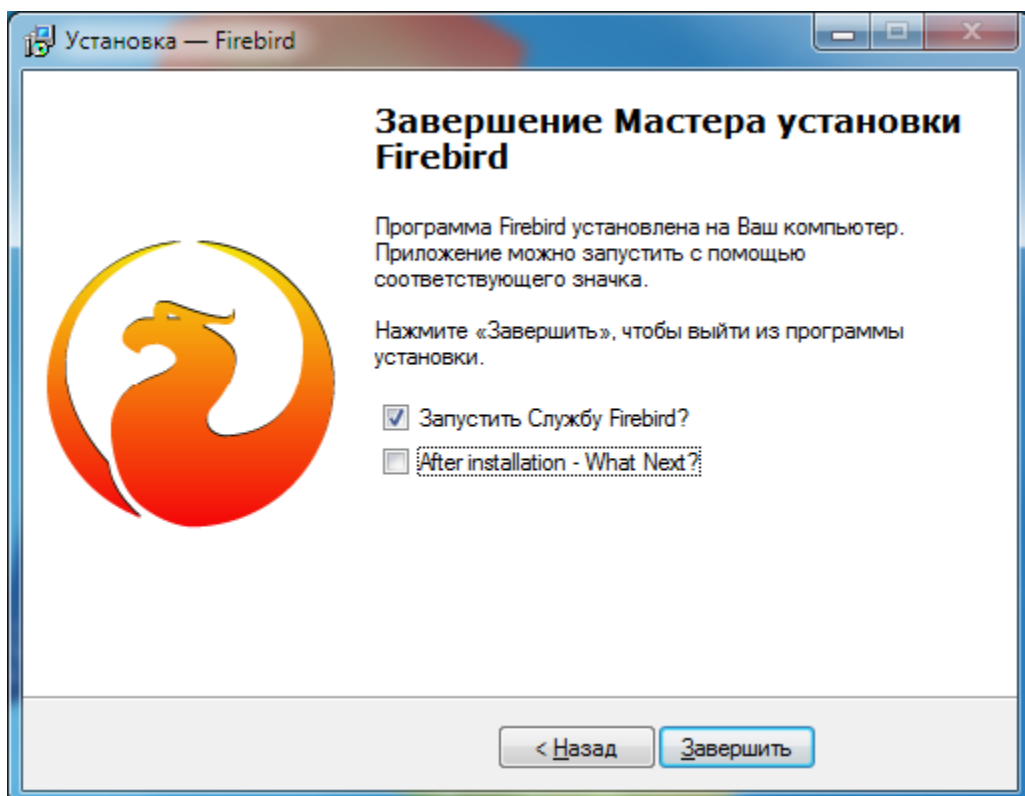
Установка — Firebird

Завершение Мастера установки Firebird

Программа Firebird установлена на Ваш компьютер. Приложение можно запустить с помощью соответствующего значка.

Нажмите «Завершить», чтобы выйти из программы установки.

Запустить Службу Firebird?

After installation - What Next?

< Назад

Завершить